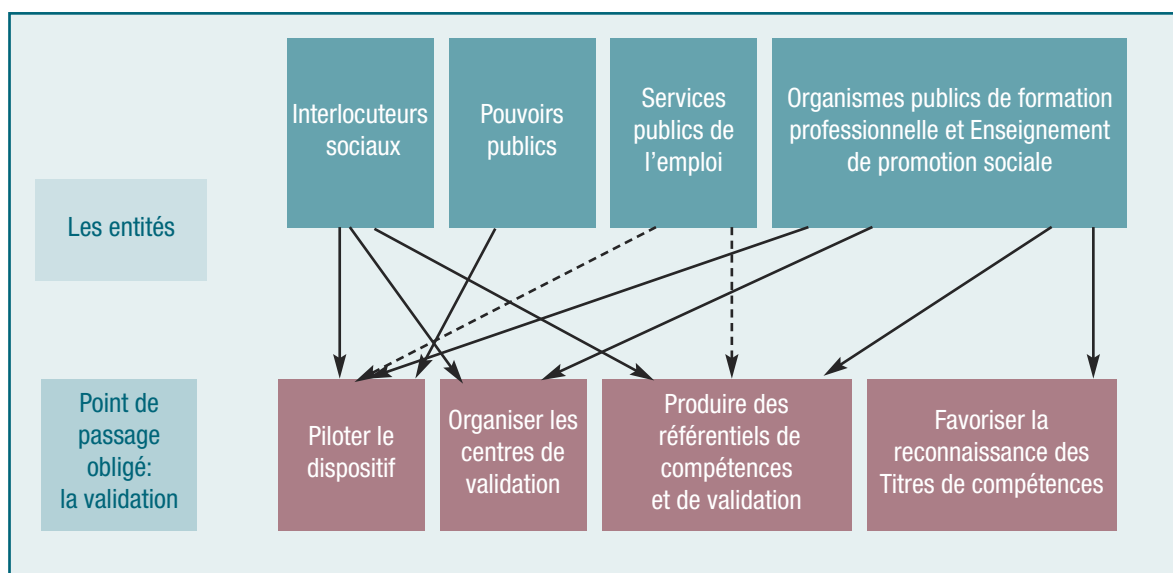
Interlocuteurs sociaux

Pouvoirs publics

Services publics de l'emploi

Organismes publics de formation professionnelle et Enseignement de promotion sociale

Les entités

Point de passage obligé: la validation

Piloter le dispositif

Organiser les centres de validation

Produire des référentiels de compétences et de validation

Favoriser la reconnaissance des Titres de compétences